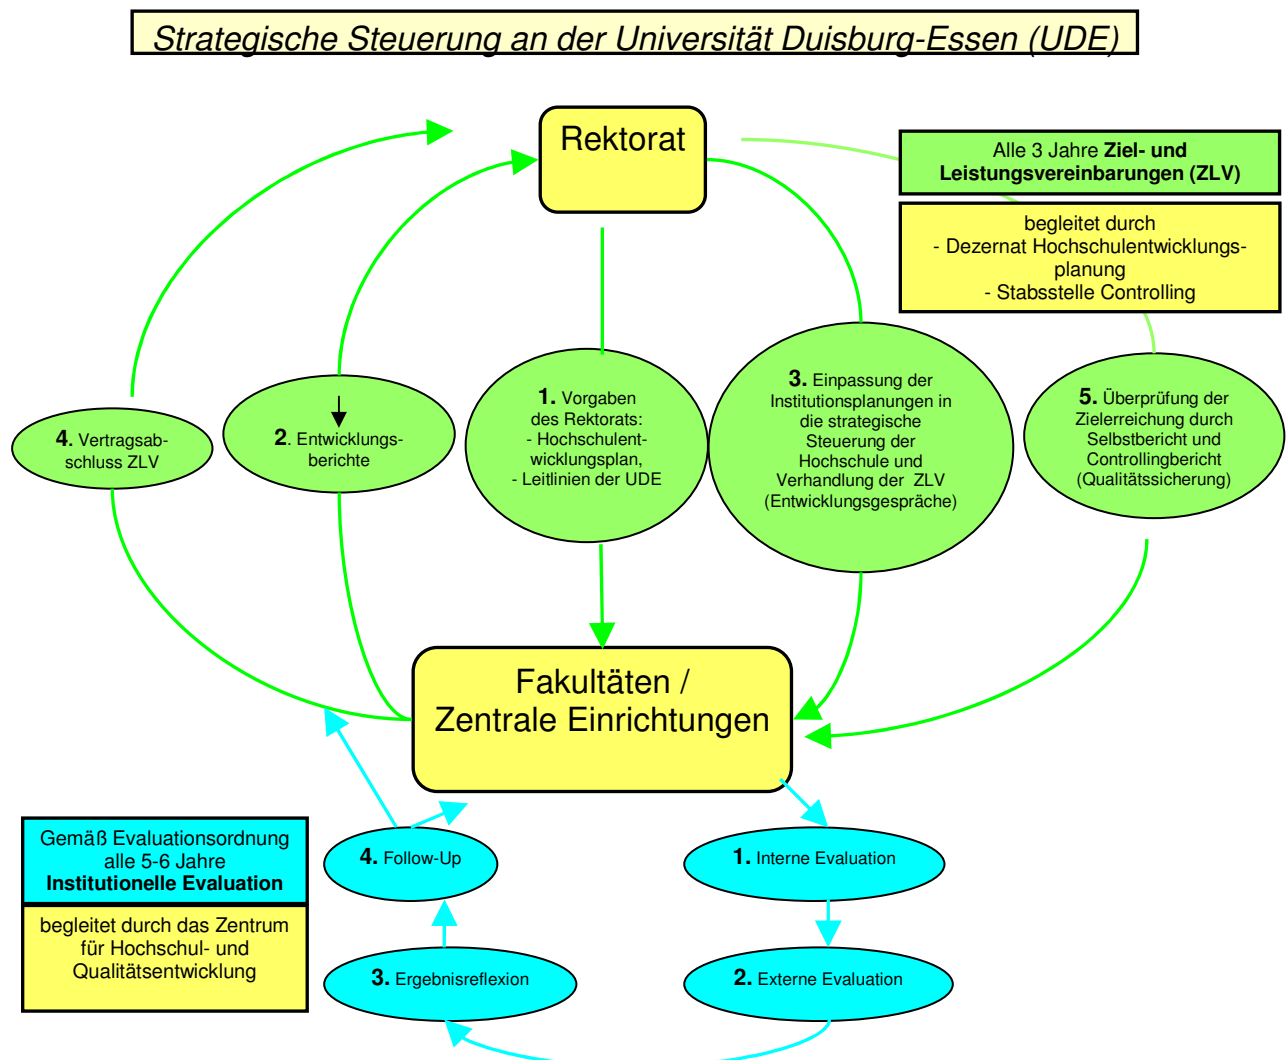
Strategische Steuerung an der Universität Duisburg-Essen (UDE)

Rektorat

Alle 3 Jahre **Ziel- und Leistungsvereinbarungen (ZLV)**

begleitet durch
- Dezernat Hochschulentwicklungsplanung
- Stabsstelle Controlling

**4.** Vertragsabschluss ZLV

**2.** Entwicklungsberichte

**1.** Vorgaben des Rektorats:
- Hochschulentwicklungsplan,
- Leitlinien der UDE

**3.** Einpassung der Institutionsplanungen in die strategische Steuerung der Hochschule und Verhandlung der ZLV (Entwicklungsgespräche)

**5.** Überprüfung der Zielerreichung durch Selbstbericht und Controllingbericht (Qualitätssicherung)

Fakultäten / Zentrale Einrichtungen

Gemäß Evaluationsordnung alle 5-6 Jahre **Institutionelle Evaluation**

begleitet durch das Zentrum für Hochschul- und Qualitätsentwicklung

**4.** Follow-Up

**1.** Interne Evaluation

**3.** Ergebnisreflexion

**2.** Externe Evaluation